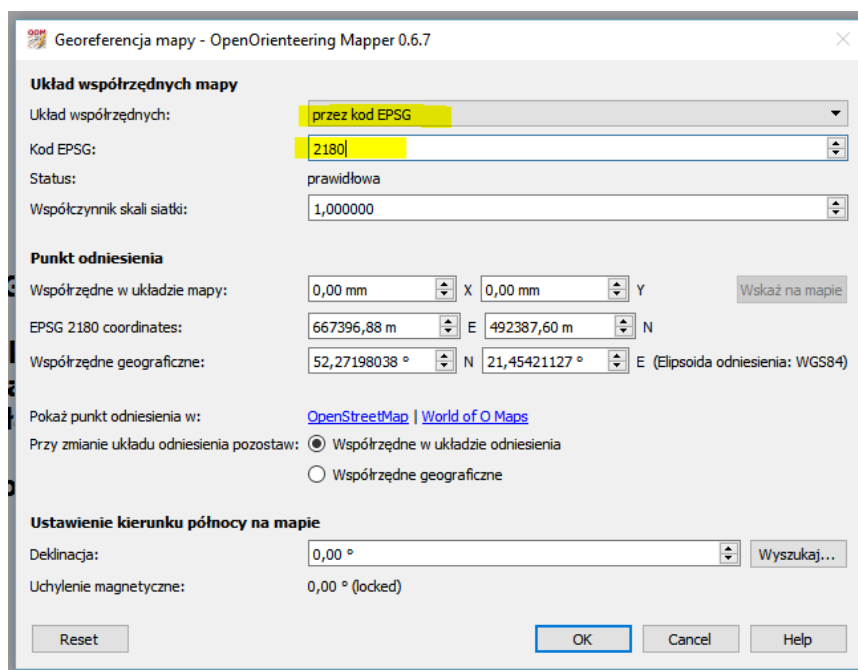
Georeferencja mapy - OpenOrienteering Mapper 0.6.7

Układ współrzędnych mapy

Układ współrzędnych: przez kod EPSG

Kod EPSG: 2180

Status: prawidłowa

Współczynnik skali siatki: 1,000000

Punkt odniesienia

Współrzędne w układzie mapy: 0,00 mm X 0,00 mm Y Wskaż na mapie

EPSG 2180 coordinates: 667396,88 m E 492387,60 m N

Współrzędne geograficzne: 52,27198038 ° N 21,45421127 ° E (Elipsoida odniesienia: WGS84)

Pokaż punkt odniesienia w: OpenStreetMap | World of O Maps

Przy zmianie układu odniesienia pozostaw: Współrzędne w układzie odniesienia

Współrzędne geograficzne

Ustawienie kierunku północy na mapie

Deklinacja: 0,00 ° Wyszukaj...

Uchylenie magnetyczne: 0,00 ° (locked)

Reset OK Cancel Help